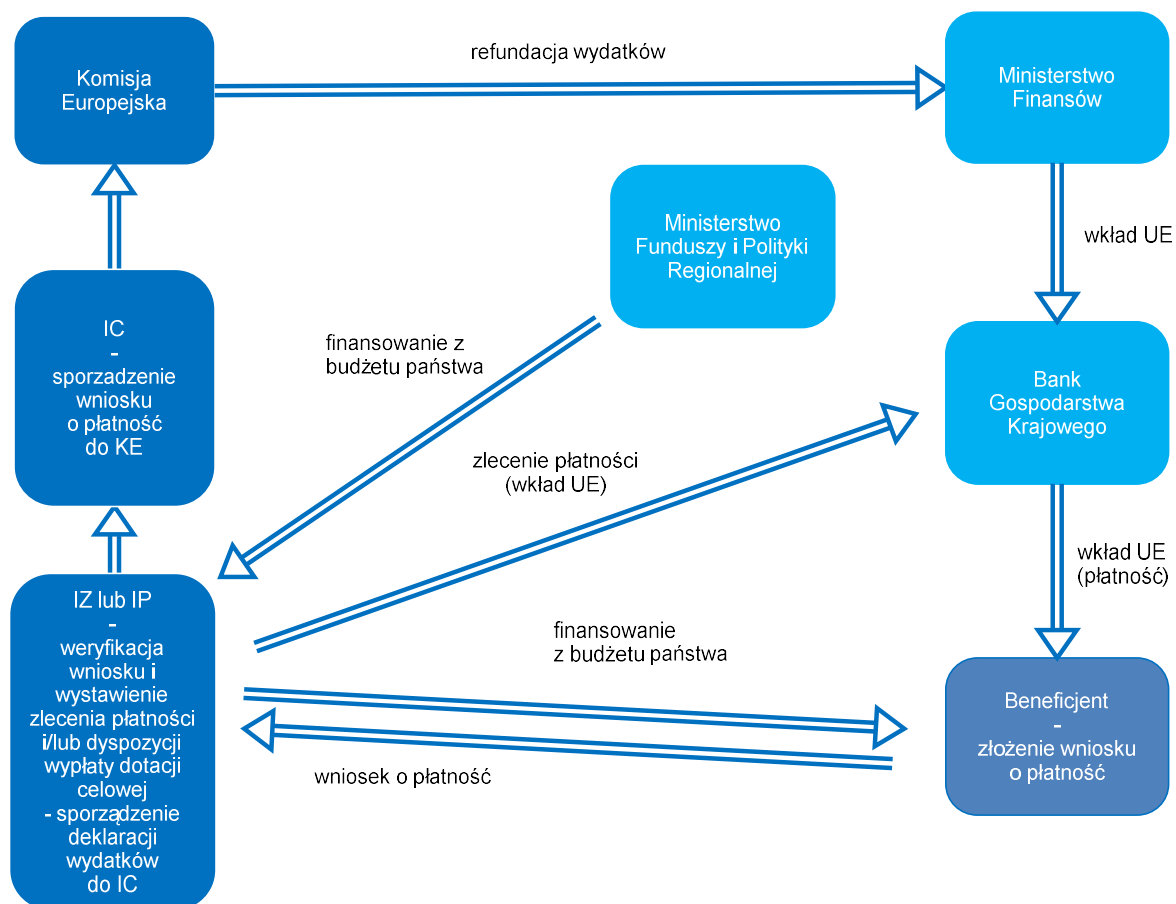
Komisja Europejska

refundacja wydatków

Ministerstwo Finansów

wkład UE

Ministerstwo Funduszy i Polityki Regionalnej

IC - sporządzenie wniosku o płatność do KE

finansowanie z budżetu państwa

Bank Gospodarstwa Krajowego

zlecenie płatności (wkład UE)

wkład UE (płatność)

IZ lub IP - weryfikacja wniosku i wystawienie zlecenia płatności i/lub dyspozycji wypłaty dotacji celowej - sporządzenie deklaracji wydatków do IC

finansowanie z budżetu państwa

Beneficjent - złożenie wniosku o płatność

wniosek o płatność